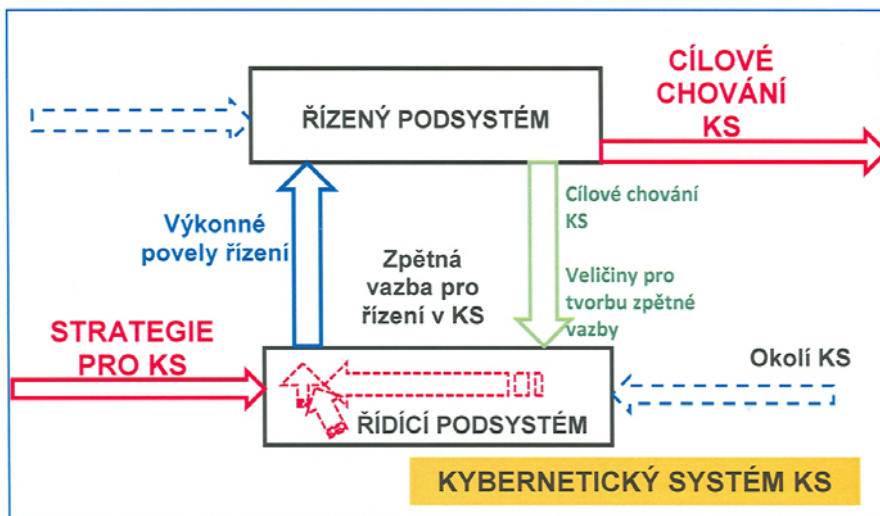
ŘÍZENÝ PODSYSTÉM

CÍLOVÉ CHOVÁNÍ KS

Výkonné povely řízení

Zpětná vazba pro řízení v KS

Cílové chování KS

Veličiny pro tvorbu zpětné vazby

STRATEGIE PRO KS

Okolí KS

ŘÍDÍCÍ PODSYSTÉM

KYBERNETICKÝ SYSTÉM KS